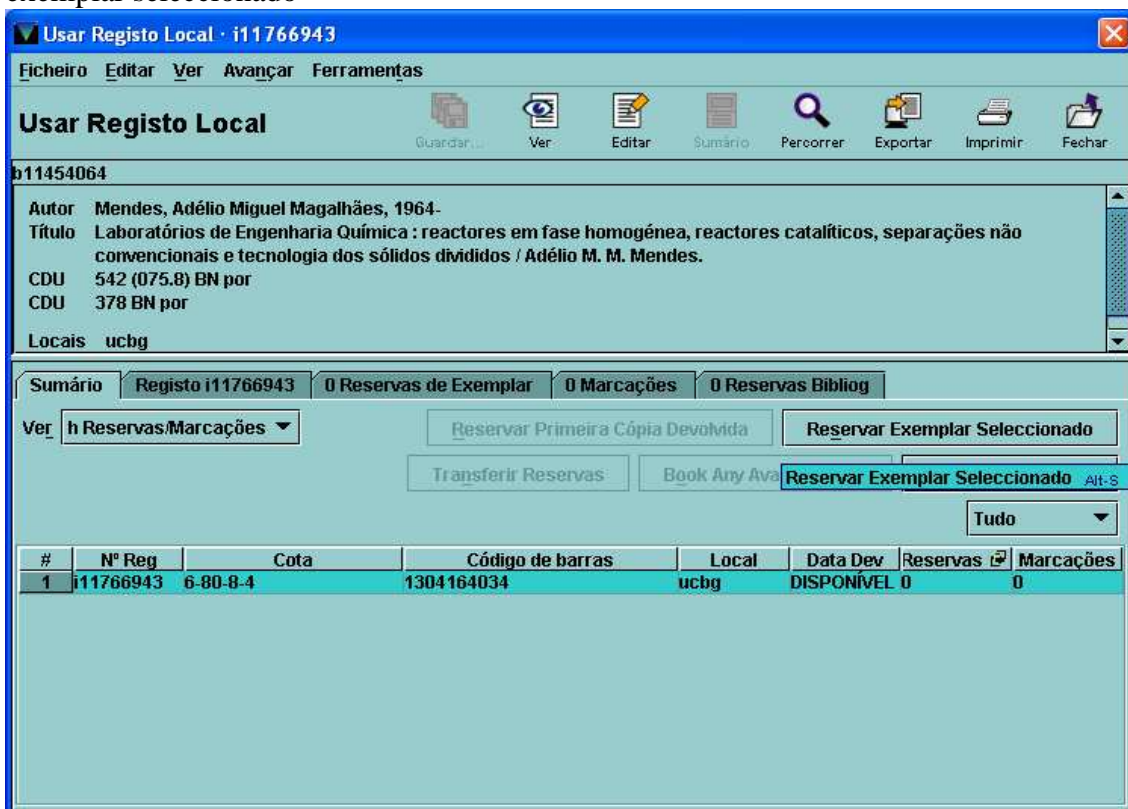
exemplar seleccionado

Usar Registo Local · i11766943

Ficheiro Editar Ver Avançar Ferramentas

Usar Registo Local

Guardar... Ver Editar Sumário Percorrer Exportar Imprimir Fechar

b11454064

Autor Mendes, Adélio Miguel Magalhães, 1964-
Título Laboratórios de Engenharia Química : reactores em fase homogénea, reactores catalíticos, separações não convencionais e tecnologia dos sólidos divididos / Adélio M. M. Mendes.
CDU 542 (075.8) BN por
CDU 378 BN por

Locais ucbg

Sumário | Registo i11766943 | 0 Reservas de Exemplar | 0 Marcações | 0 Reservas Bibliog

Ver h Reservas/Marcações

Reservar Primeira Cópia Devolvida

Reservar Exemplar Seleccionado

Transferir Reservas

Book Any Ava

Reservar Exemplar Seleccionado Alt-S

Tudo

| # | Nº Reg | Cota | Código de barras | Local | Data Dev | Reservas | Marcações |
|---|---|---|---|---|---|---|---|
| 1 | i11766943 | 6-80-8-4 | 1304164034 | ucbg | DISPONÍVEL | 0 | 0 |